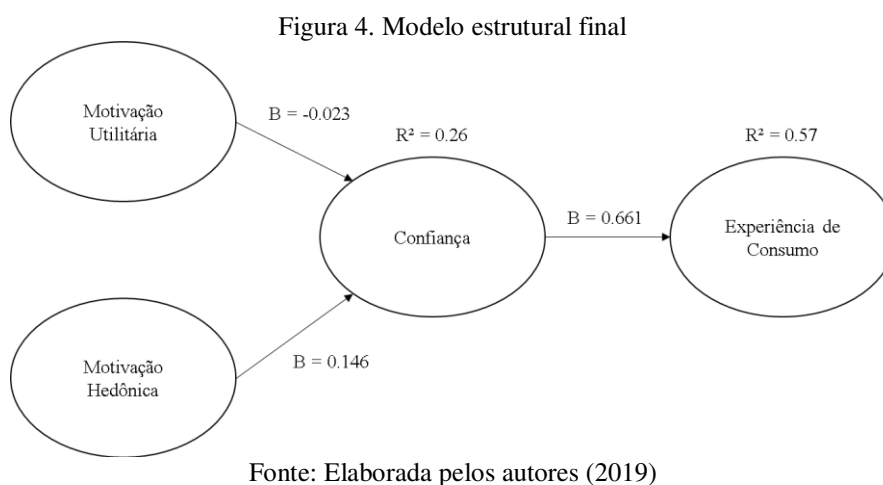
Figura 4. Modelo estrutural final

Motivação Utilitária

B = -0.023

R² = 0.26

R² = 0.57

Confiança

B = 0.661

Experiência de Consumo

Motivação Hedônica

B = 0.146

Fonte: Elaborada pelos autores (2019)